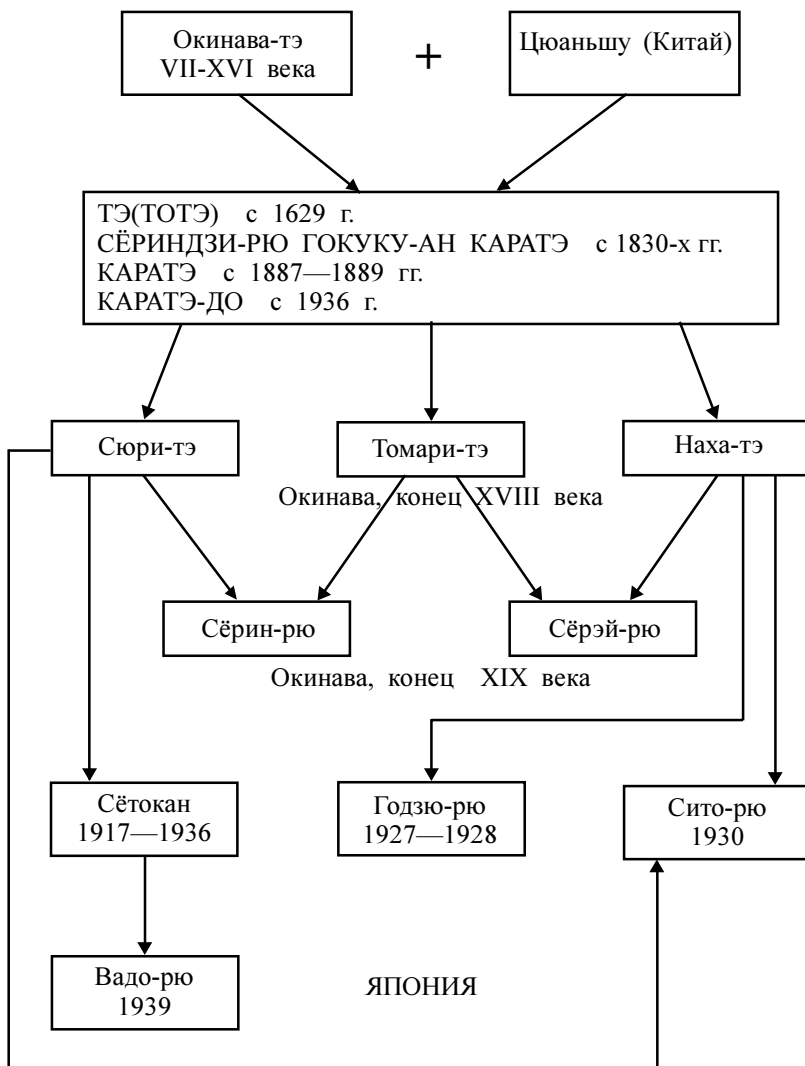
Окинава-тэ
VII-XVI века

+

Цюаньшу (Китай)

ТЭ(ТОТЭ) с 1629 г.
СЁРИНДЗИ-РЮ ГОКУКУ-АН КАРАТЭ с 1830-х гг.
КАРАТЭ с 1887—1889 гг.
КАРАТЭ-ДО с 1936 г.

Сюри-тэ

Томари-тэ

Наха-тэ

Окинава, конец XVIII века

Сёрин-рю

Сёрэй-рю

Окинава, конец XIX века

Сётокан
1917—1936

Годзю-рю
1927—1928

Сито-рю
1930

Вадо-рю
1939

ЯПОНИЯ